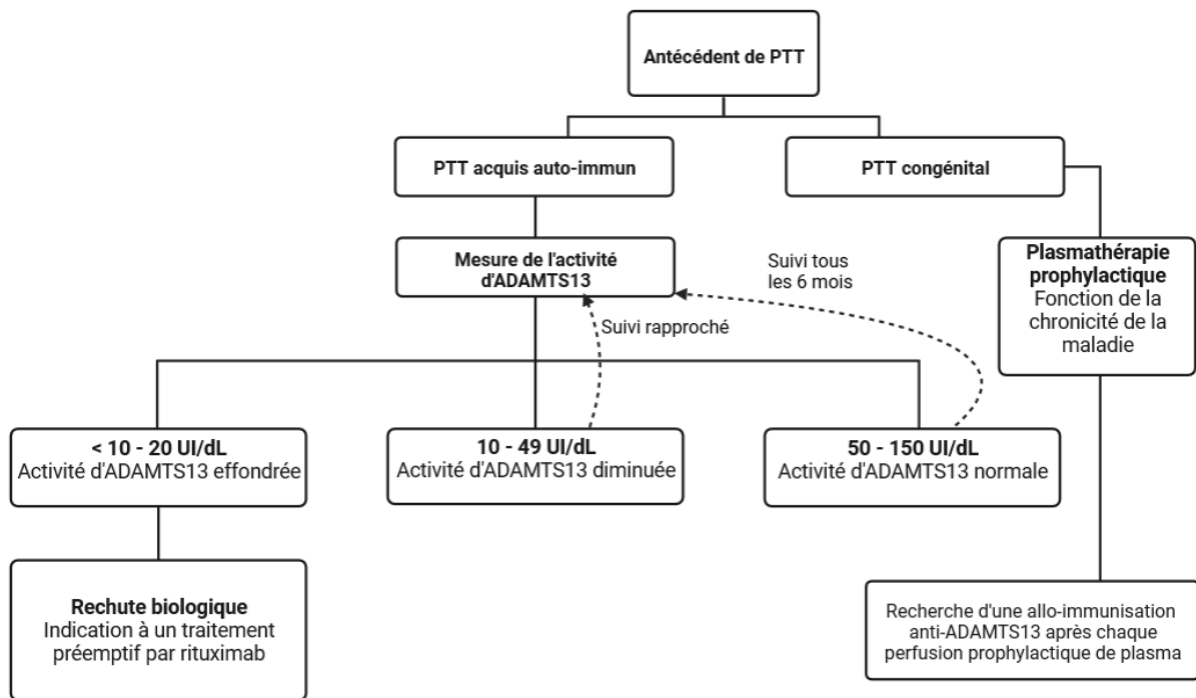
Antécédent de PTT

PTT acquis auto-immun

PTT congénital

Mesure de l'activité d'ADAMTS13

Suivi tous les 6 mois

Suivi rapproché

Plasmathérapie prophylactique
Fonction de la chronicité de la maladie

< 10 - 20 UI/dL
Activité d'ADAMTS13 effondrée

10 - 49 UI/dL
Activité d'ADAMTS13 diminuée

50 - 150 UI/dL
Activité d'ADAMTS13 normale

Rechute biologique
Indication à un traitement préemptif par rituximab

Recherche d'une allo-immunisation anti-ADAMTS13 après chaque perfusion prophylactique de plasma